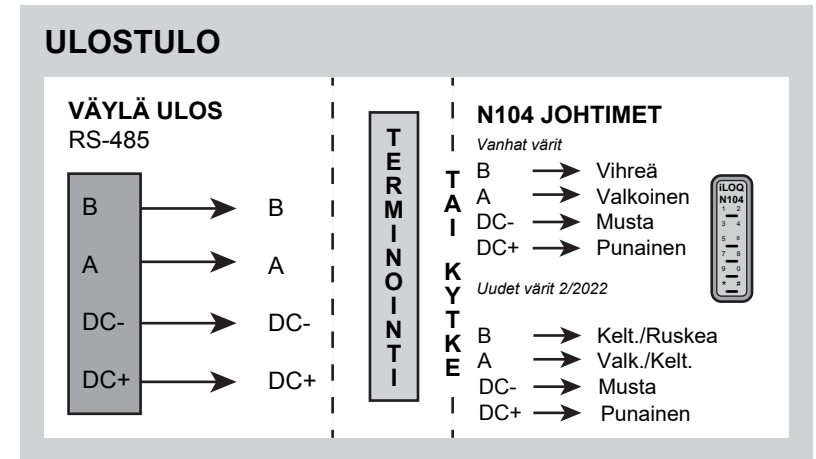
ULOSTULO

VÄYLÄ ULOS
RS-485

B → B
A → A
DC- → DC-
DC+ → DC+

TERMINOINTI

TAI KYTKE

N104 JOHTIMET
Vanhat värit
B → Vihreä
A → Valkoinen
DC- → Musta
DC+ → Punainen

iLOQ
N104
1 2
3 4
5 6
7 8
9 0
* #

Uudet värit 2/2022
B → Kelt./Ruskea
A → Valk./Kelt.
DC- → Musta
DC+ → Punainen